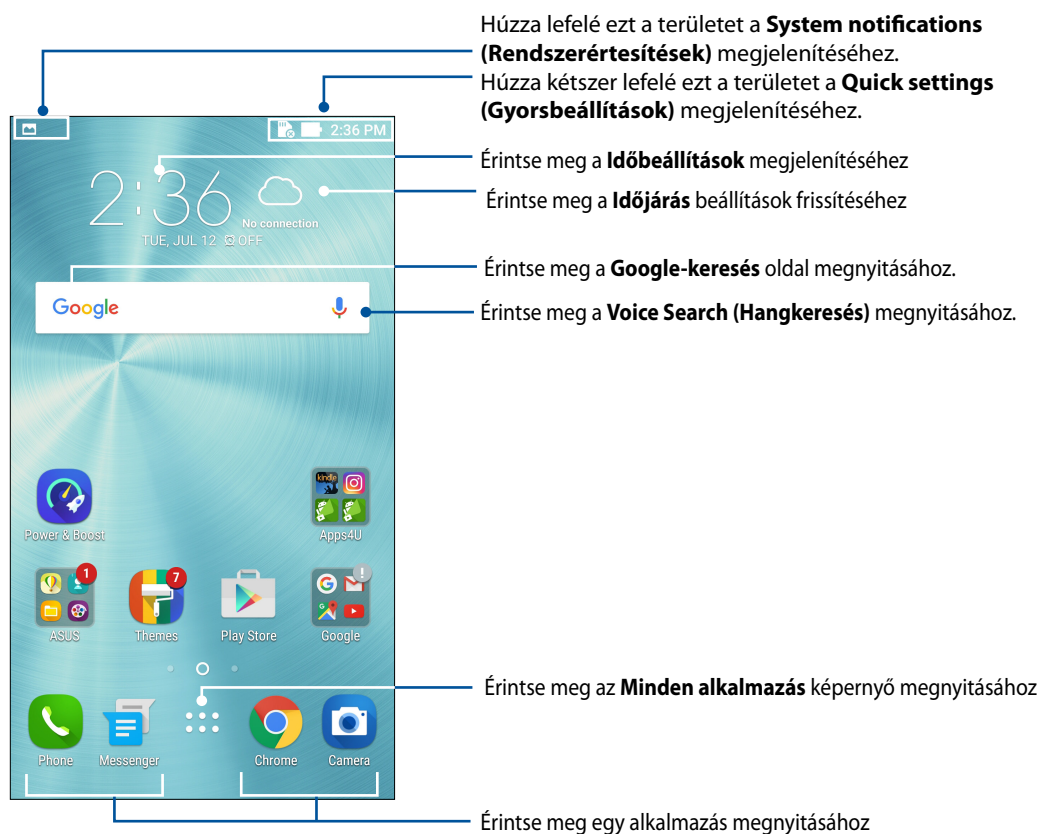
Húzza lefelé ezt a területet a **System notifications (Rendszerértesítések)** megjelenítéséhez.

Húzza kétszer lefelé ezt a területet a **Quick settings (Gyorsbeállítások)** megjelenítéséhez.

2:36 PM

2:36

No connection

TUE, JUL 12 ⏰OFF

Google

Power & Boost

Apps4U

ASUS

1

Themes

7

Play Store

Google

Phone

Messenger

Chrome

Camera

Érintse meg a **Időbeállítások** megjelenítéséhez

Érintse meg a **Időjárás** beállítások frissítéséhez

Érintse meg a **Google-keresés** oldal megnyitásához.

Érintse meg a **Voice Search (Hangkeresés)** megnyitásához.

Érintse meg az **Minden alkalmazás** képernyő megnyitásához

Érintse meg egy alkalmazás megnyitásához